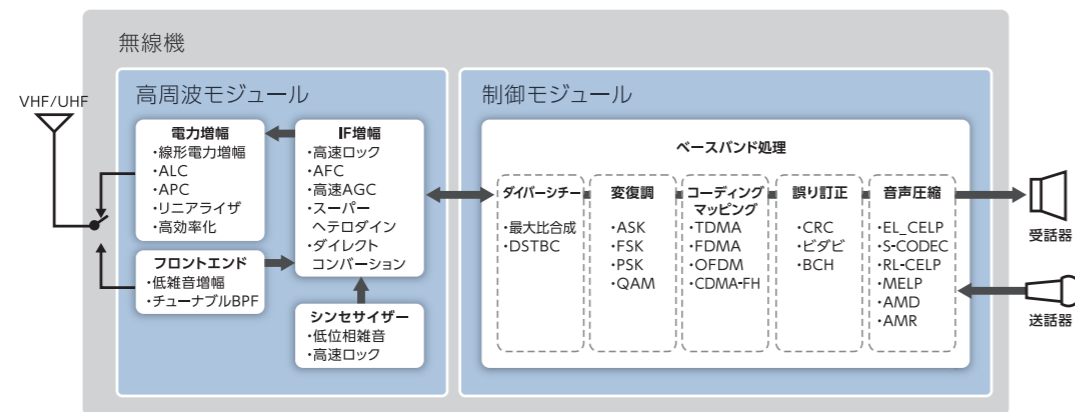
無線機

VHF/UHF

高周波モジュール

電力増幅
・線形電力増幅
・ALC
・APC
・リニアライザ
・高効率化

IF増幅
・高速ロック
・AFC
・高速AGC
・スーパーヘテロダイン
・ダイレクトコンバーション

フロントエンド
・低雑音増幅
・チューナブルBPF

シンセサイザー
・低位相雑音
・高速ロック

制御モジュール

ベースバンド処理

ダイバーシチー
・最大比合成
・DSTBC

変復調
・ASK
・FSK
・PSK
・QAM

コーディングマッピング
・TDMA
・FDMA
・OFDM
・CDMA-FH

誤り訂正
・CRC
・ビタビ
・BCH

音声圧縮
・EL_CELP
・S-CODEC
・RL-CELP
・MELP
・AMD
・AMR

受話器

送話器